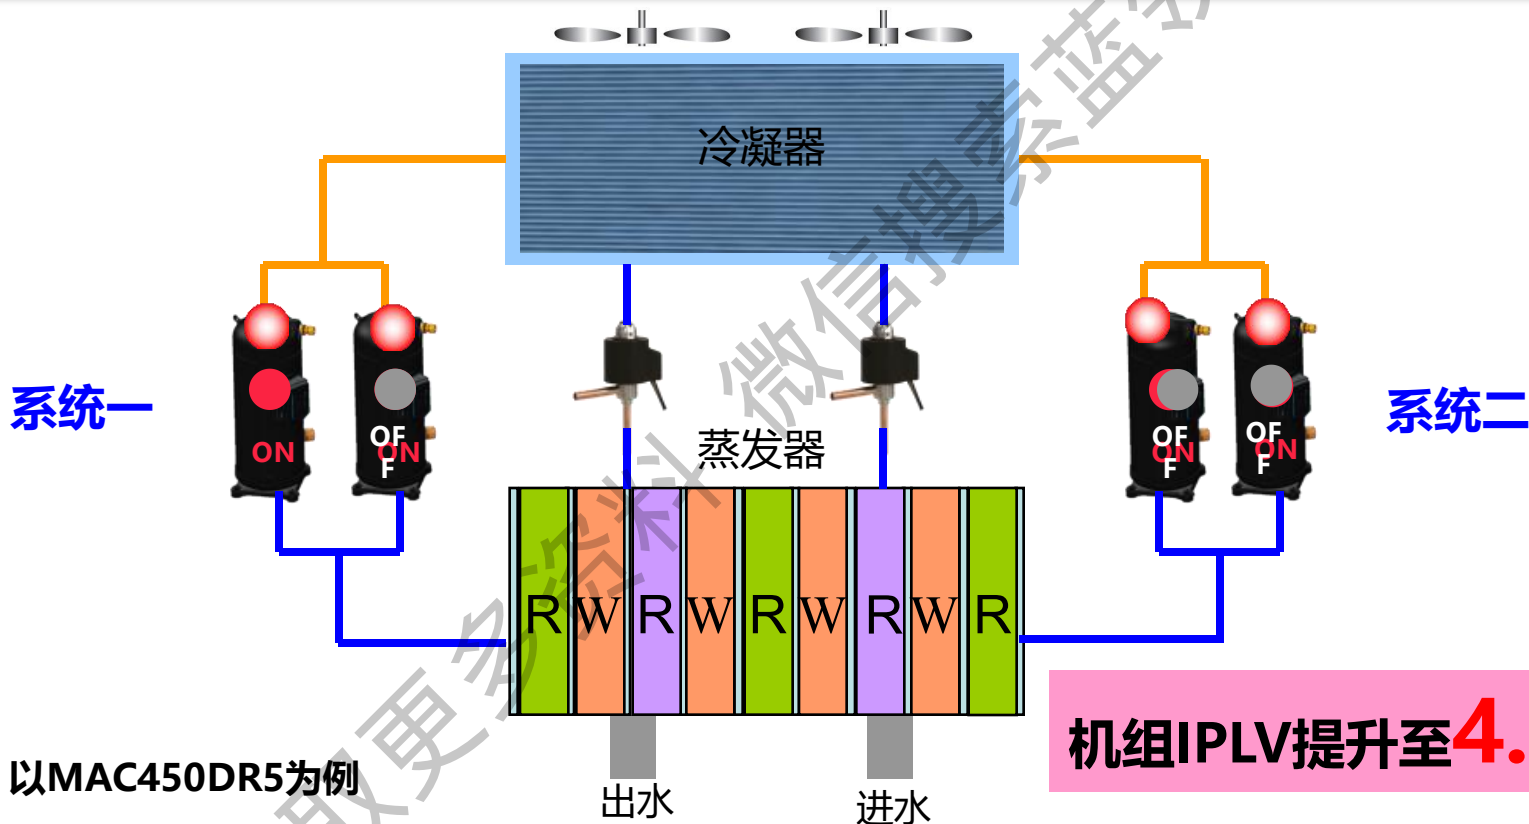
冷凝器

系统一

ON

OF ON F

蒸发器

系统二

OF ON F

OF ON F

| R | W | R | W | R | W | R | W | R |
|---|---|---|---|---|---|---|---|---|

机组IPLV提升至4.

以MAC450DR5为例

出水

进水

取更多资料 微信搜索蓝海